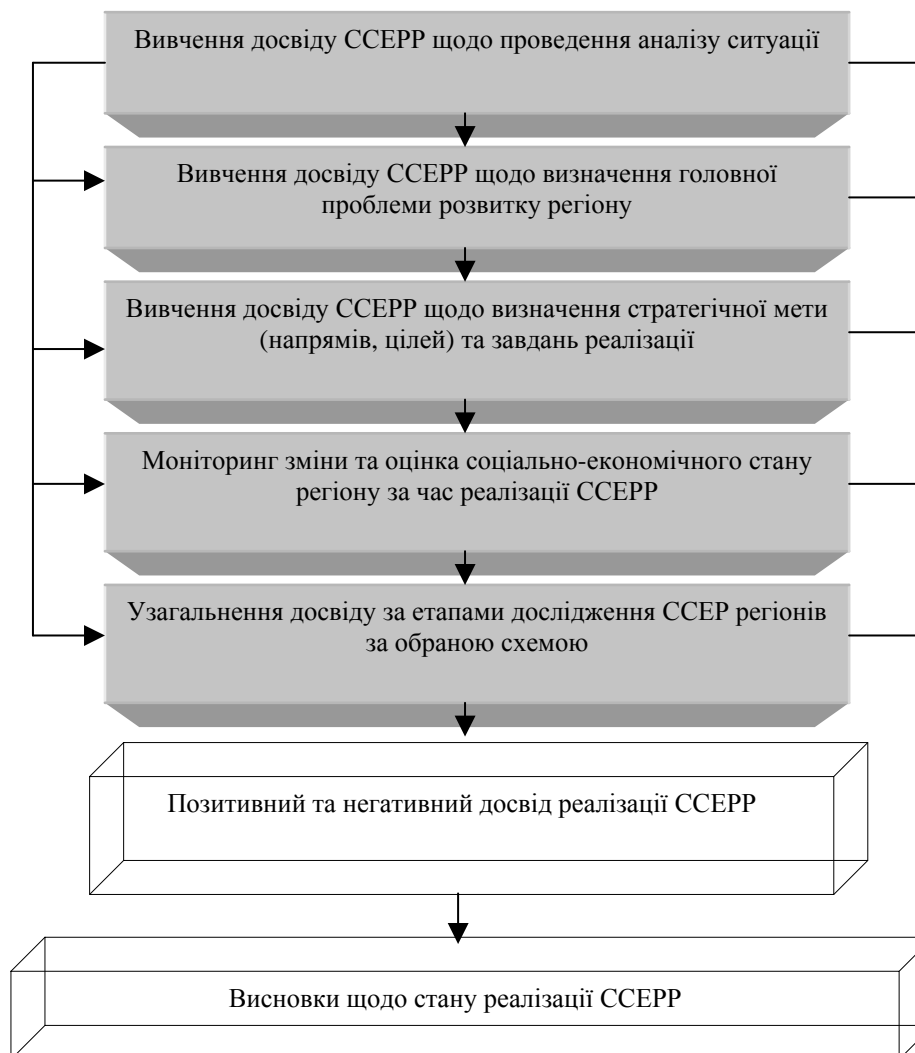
Вивчення досвіду ССЕРР щодо проведення аналізу ситуації

Вивчення досвіду ССЕРР щодо визначення головної проблеми розвитку регіону

Вивчення досвіду ССЕРР щодо визначення стратегічної мети (напрямів, цілей) та завдань реалізації

Моніторинг зміни та оцінка соціально-економічного стану регіону за час реалізації ССЕРР

Узагальнення досвіду за етапами дослідження ССЕР регіонів за обраною схемою

Позитивний та негативний досвід реалізації ССЕРР

Висновки щодо стану реалізації ССЕРР